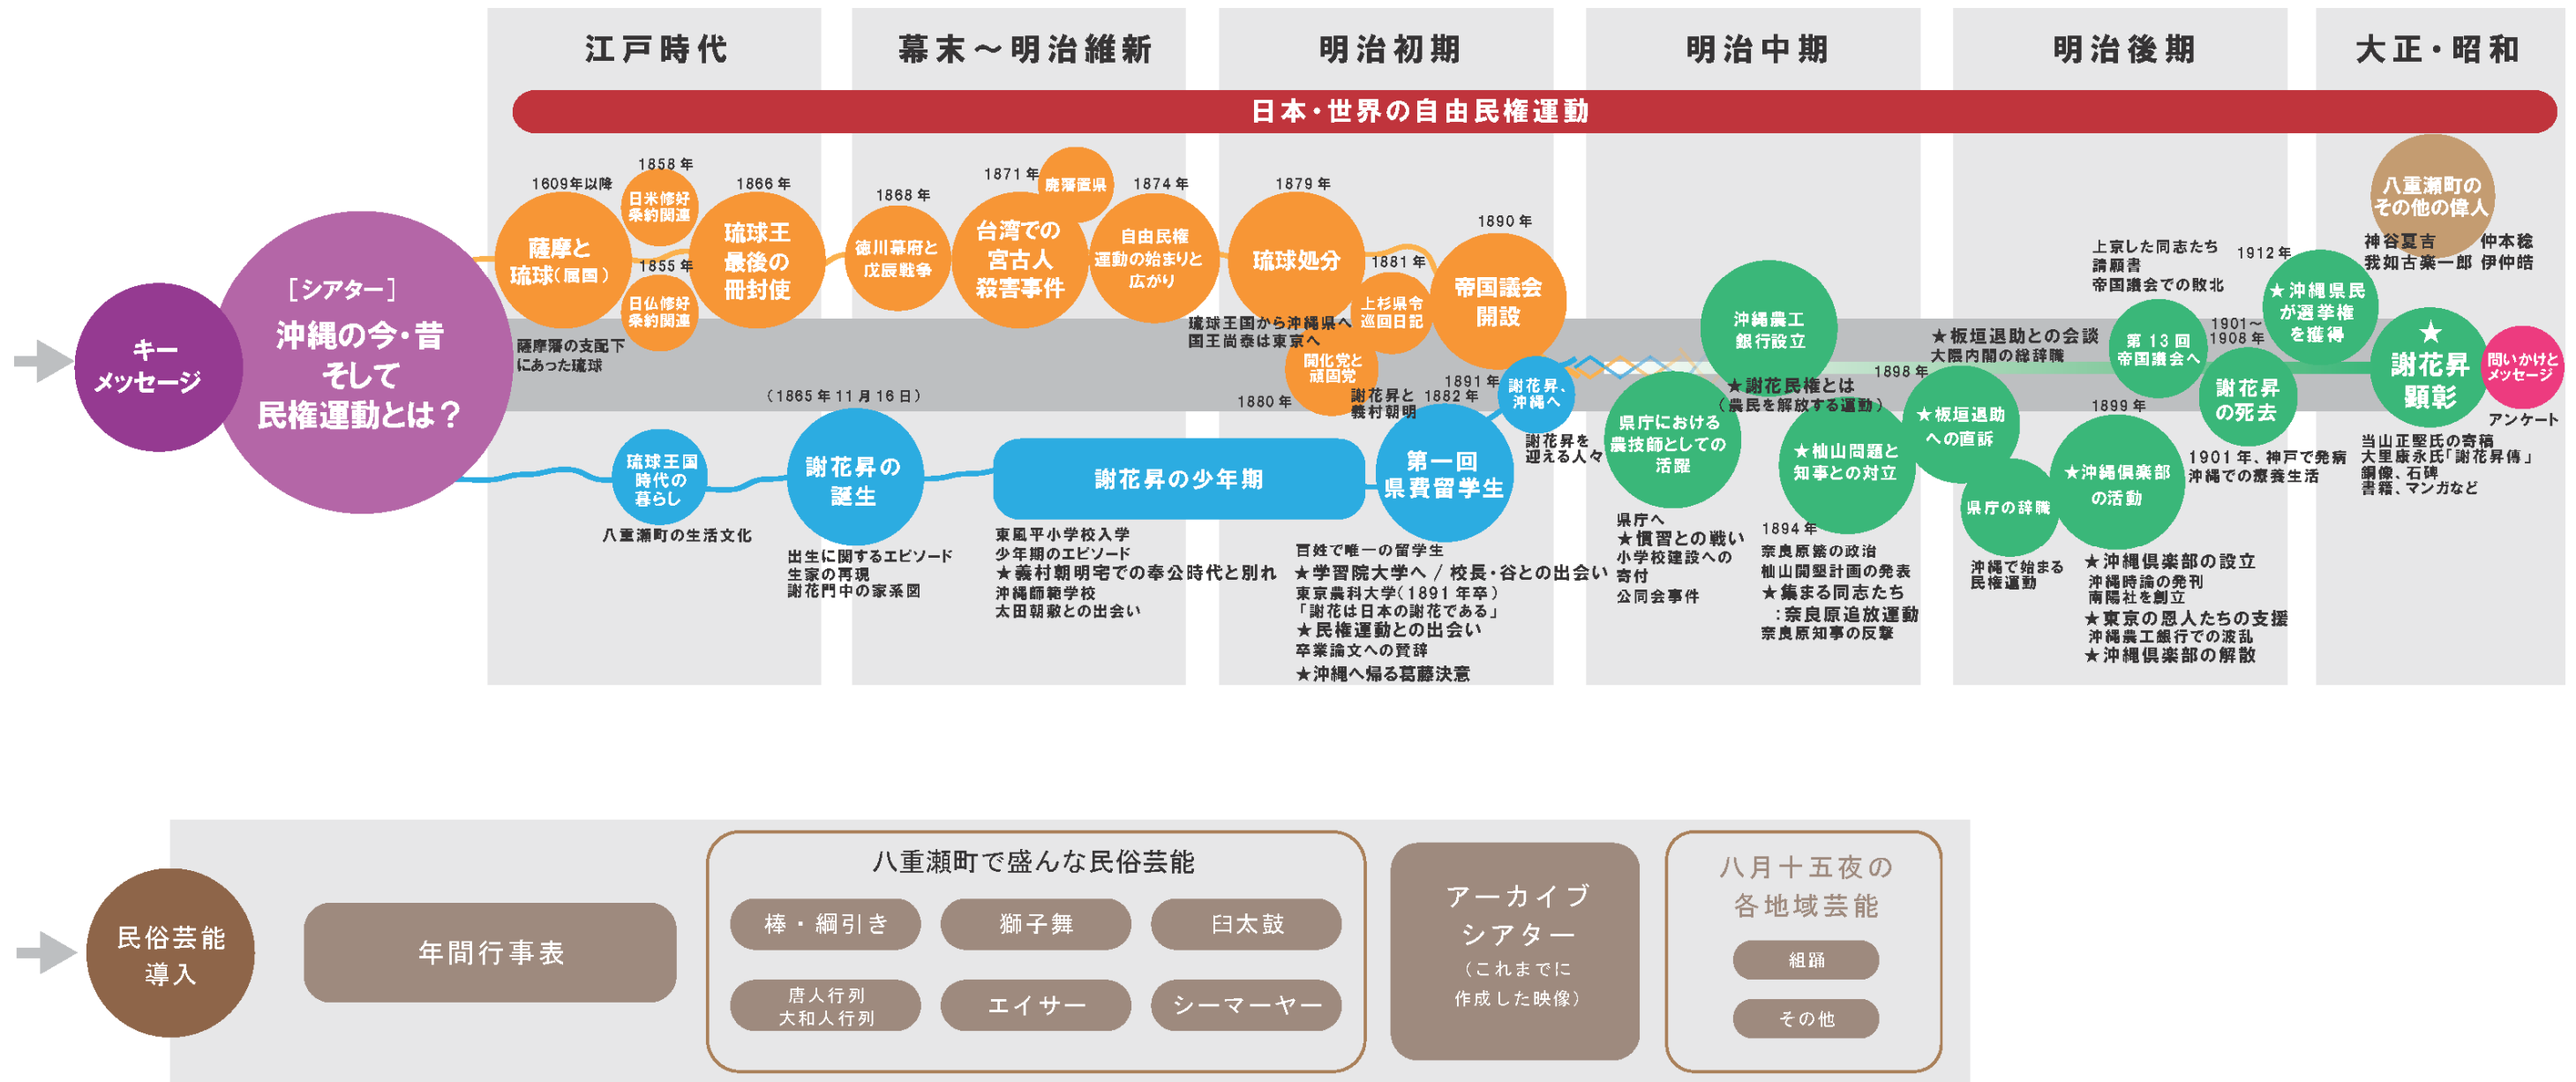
江戸時代

幕末～明治維新

明治初期

明治中期

明治後期

大正・昭和

日本・世界の自由民権運動

キーメッセージ

［シアター］
沖縄の今・昔
そして
民権運動とは？

1609年以降
薩摩と琉球（風図）
薩摩藩の支配下にあった琉球

1858年
日米修好条約関連

1855年
日仏修好条約関連

1866年
琉球王最後の冊封使

1868年
徳川幕府と戊辰戦争

1871年
台湾での宮古人殺害事件

廃藩置県

1874年
自由民権運動の始まりと広がり

1879年
琉球処分
琉球王国から沖縄県へ
国王尚泰は東京へ

1881年
上杉県令巡回日記

1880年
開化党と頑固党

謝花昇と義村朝明

1882年

1890年
帝国議会開設

1891年
謝花昇、沖縄へ

謝花昇を迎える人々

琉球王国時代の暮らし
八重瀬町の生活文化

（1865年11月16日）
謝花昇の誕生
出生に関するエピソード
生家の再現
謝花門中の家系図

謝花昇の少年期
東風平小学校入学
少年期のエピソード
★義村朝明宅での奉公時代と別れ
沖縄師範学校
太田朝敷との出会い

第一回県費留学生
百姓で唯一の留学生
★学習院大学へ／校長・谷との出会い
東京農科大学（1891年卒）
「謝花は日本の謝花である」
★民権運動との出会い
卒業論文への賞辞
★沖縄へ帰る葛藤決意

沖縄農工銀行設立

県庁における農技師としての活躍
県庁へ
★慣習との戦い
小学校建設への寄付
公同会事件

★謝花民権とは
（農民を解放する運動）

1898年

★杣山問題と知事との対立
1894年
奈良原繁の政治
杣山開墾計画の発表
★集まる同志たち
：奈良原追放運動
奈良原知事の反撃

★板垣退助との会談
大隈内閣の総辞職

★板垣退助への直訴

県庁の辞職
沖縄で始まる民権運動

第13回帝国議会へ

1899年
★沖縄倶楽部の活動
★沖縄倶楽部の設立
沖縄時論の発刊
南陽社を創立
★東京の恩人たちの支援
沖縄農工銀行での波乱
★沖縄倶楽部の解散

上京した同志たち
請願書
帝国議会での敗北

1912年
★沖縄県民が選挙権を獲得

1901～1908年
謝花昇の死去
1901年、神戸で発病
沖縄での療養生活

八重瀬町のその他の偉人
神谷夏吉　仲本稔
我如古楽一郎　伊仲皓

★
謝花昇顕彰
当山正堅氏の寄稿
大里康永氏「謝花昇傳」
銅像、石碑
書籍、マンガなど

問いかけとメッセージ
アンケート

民俗芸能導入

年間行事表

八重瀬町で盛んな民俗芸能
棒・綱引き
獅子舞
臼太鼓
唐人行列
大和人行列
エイサー
シーマーヤー

アーカイブシアター
（これまでに作成した映像）

八月十五夜の各地域芸能
組踊
その他